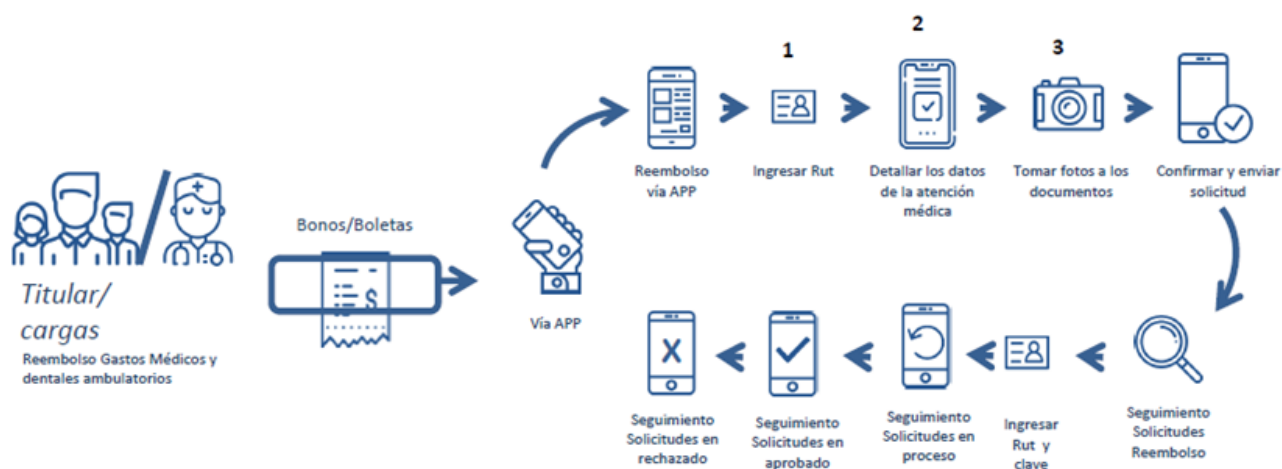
Titular/
cargas
Reembolso Gastos Médicos y dentales ambulatorios

Bonos/Boletas

Vía APP

Reembolso vía APP

1
Ingresar Rut

2
Detallar los datos de la atención médica

3
Tomar fotos a los documentos

Confirmar y enviar solicitud

Seguimiento Solicitudes Reembolso

Ingresar Rut y clave

Seguimiento Solicitudes en proceso

Seguimiento Solicitudes en aprobado

Seguimiento Solicitudes en rechazado